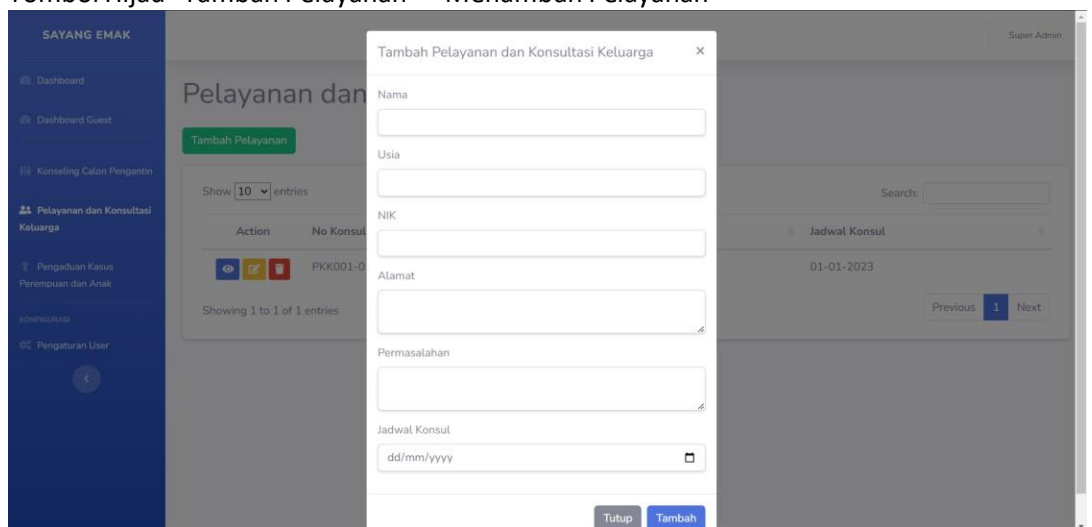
Tombol hijau "Tambah Pelayanan" → Menambah Pelayanan

SAYANG EMAK

Super Admin

Dashboard

Dashboard Guest

Konseling Calon Pengantin

Pelayanan dan Konsultasi Keluarga

Pengaduan Kasus Perempuan dan Anak

KONFIGURASI

Pengaturan User

Pelayanan dan

Tambah Pelayanan

Show 10 entries

Search:

| Action | No Konsul | Jadwal Konsul |
|---|---|---|
| | PKK001-0 | 01-01-2023 |

Showing 1 to 1 of 1 entries

Previous 1 Next

Tambah Pelayanan dan Konsultasi Keluarga ×

Nama

Usia

NIK

Alamat

Permasalahan

Jadwal Konsul

dd/mm/yyyy

Tutup Tambah